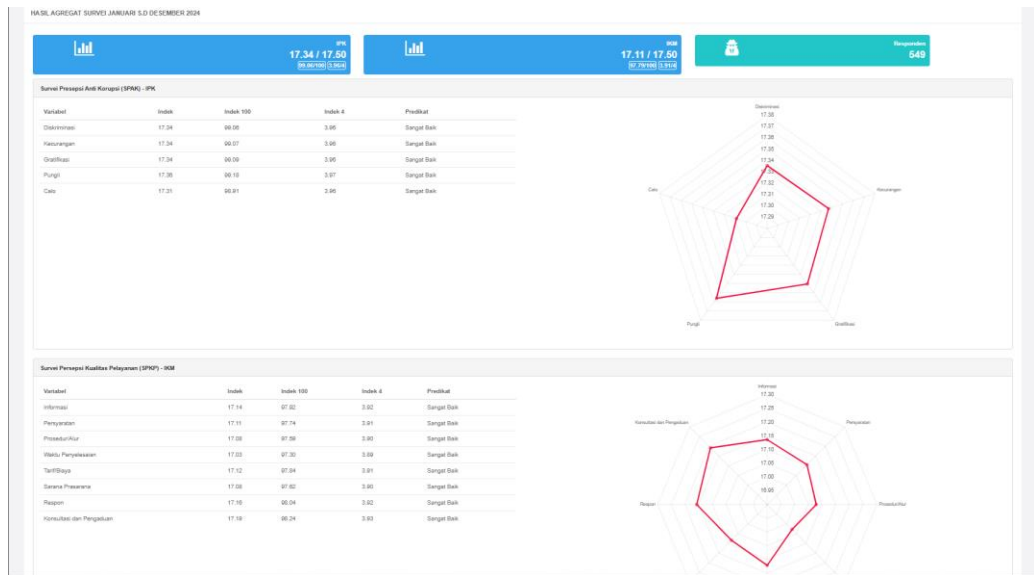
HASIL AGREGAT SURVEI JANUARI S.D DESEMBER 2024

IPK
17.34 / 17.50
99.08/100 3.96/4

IKM
17.11 / 17.50
97.79/100 3.91/4

Responden
549

Survei Presepsi Anti Korupsi (SPAK) - IPK

| Variabel | Indek | Indek 100 | Indek 4 | Predikat |
|---|---|---|---|---|
| Diskriminasi | 17.34 | 99.08 | 3.96 | Sangat Baik |
| Kecurangan | 17.34 | 99.07 | 3.96 | Sangat Baik |
| Gratifikasi | 17.34 | 99.09 | 3.96 | Sangat Baik |
| Pungli | 17.36 | 99.18 | 3.97 | Sangat Baik |
| Calo | 17.31 | 98.91 | 3.96 | Sangat Baik |

Diskriminasi
17.38
17.37
17.36
17.35
17.34
17.33
17.32
17.31
17.30
17.29
Calo
Kecurangan
Pungli
Gratifikasi

Survei Persepsi Kualitas Pelayanan (SPKP) - IKM

| Variabel | Indek | Indek 100 | Indek 4 | Predikat |
|---|---|---|---|---|
| Informasi | 17.14 | 97.92 | 3.92 | Sangat Baik |
| Persyaratan | 17.11 | 97.74 | 3.91 | Sangat Baik |
| Prosedur/Alur | 17.08 | 97.58 | 3.90 | Sangat Baik |
| Waktu Penyelesaian | 17.03 | 97.30 | 3.89 | Sangat Baik |
| Tarif/Biaya | 17.12 | 97.84 | 3.91 | Sangat Baik |
| Sarana Prasarana | 17.08 | 97.60 | 3.90 | Sangat Baik |
| Respon | 17.16 | 98.04 | 3.92 | Sangat Baik |
| Konsultasi dan Pengaduan | 17.18 | 98.24 | 3.93 | Sangat Baik |

Informasi
17.30
17.25
17.20
17.15
17.10
17.05
17.00
16.95
Konsultasi dan Pengaduan
Persyaratan
Respon
Prosedur/Alur